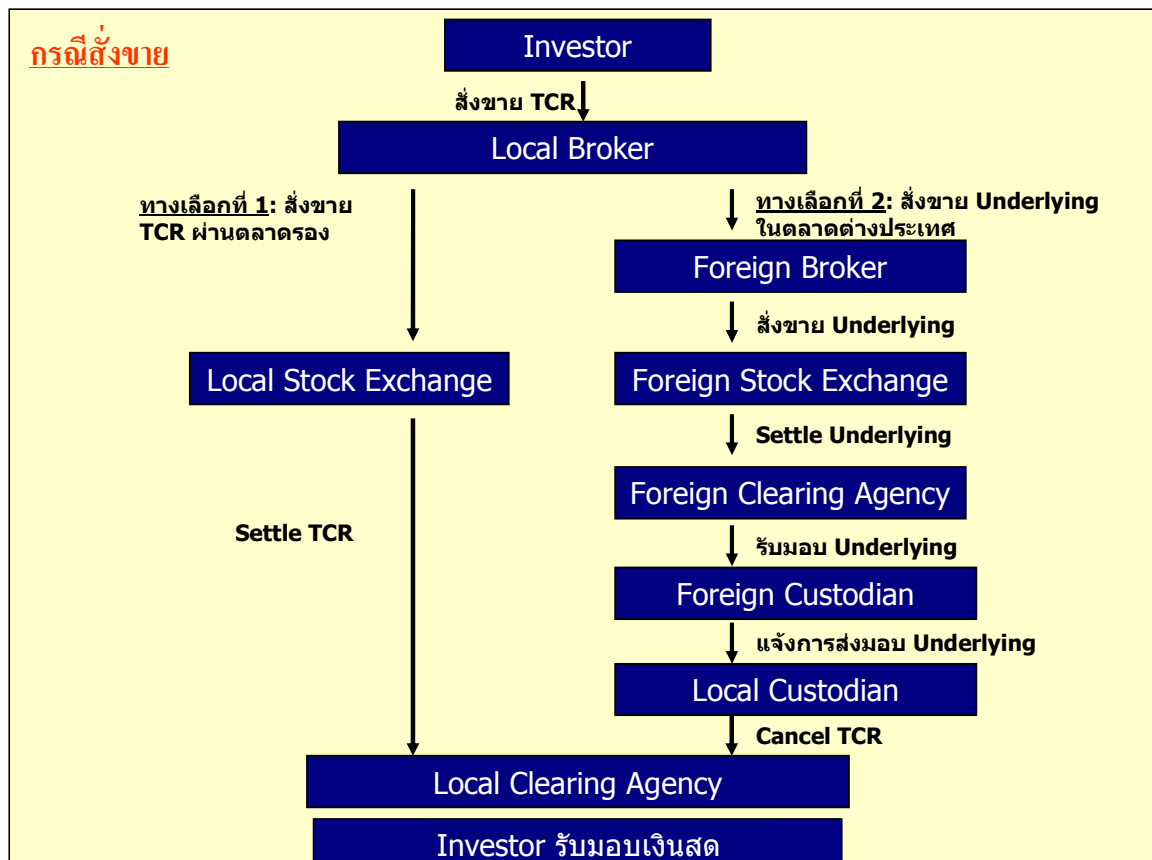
กรณีสั่งขาย

Investor

สั่งขาย TCR

Local Broker

ทางเลือกที่ 1: สั่งขาย TCR ผ่านตลาดรอง

ทางเลือกที่ 2: สั่งขาย Underlying ในตลาดต่างประเทศ

Foreign Broker

สั่งขาย Underlying

Local Stock Exchange

Foreign Stock Exchange

Settle Underlying

Foreign Clearing Agency

Settle TCR

รับมอบ Underlying

Foreign Custodian

แจ้งการส่งมอบ Underlying

Local Custodian

Cancel TCR

Local Clearing Agency

Investor รับมอบเงินสด